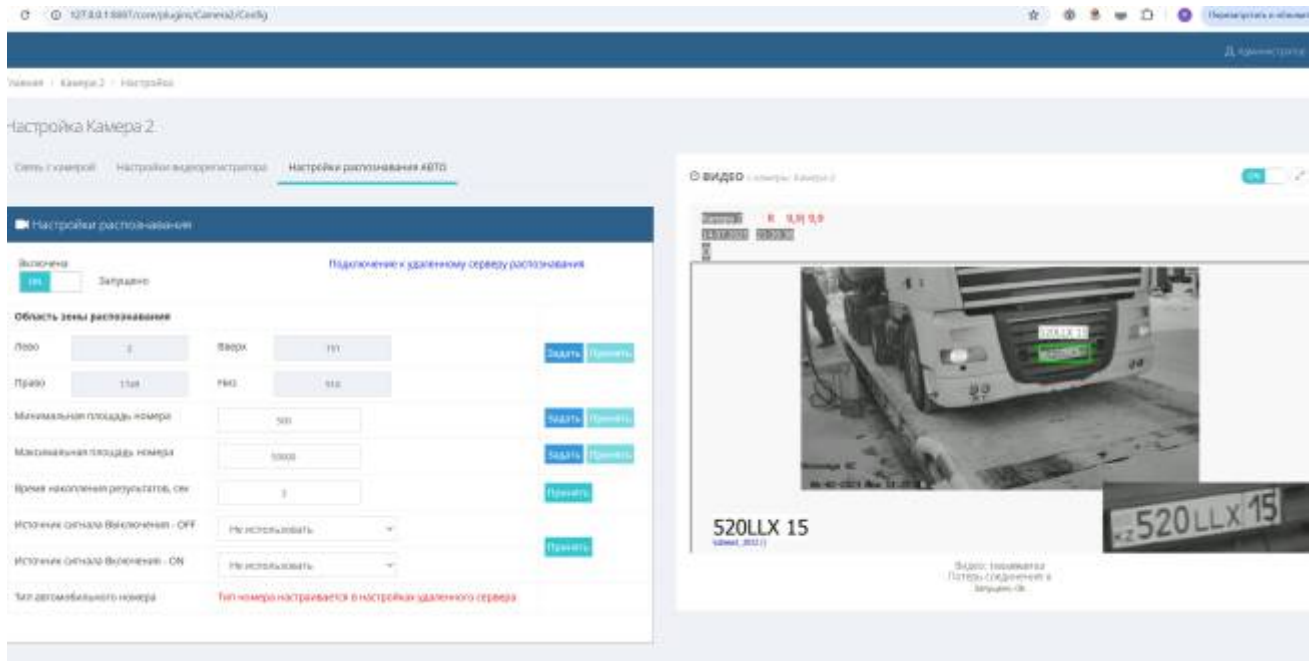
127.0.0.1:8887/core/plugins/Camera2/Config

Перезапустить и обновить

Администратор

Главная / Камера 2 / Настройки

Настройка Камера 2

Связь с камерой   Настройки видеорегистратора   Настройки распознавания АВТО

Настройки распознавания

Включено
ON   Запущено

Подключение к удаленному серверу распознавания

Область зоны распознавания

| Лево | 2 | Вверх | 111 | Задать | Принять |
|---|---|---|---|---|---|
| Право | 1164 | Низ | 514 | | |
| Минимальная площадь номера | 500 | | | Задать | Принять |
| Максимальная площадь номера | 10000 | | | Задать | Принять |
| Время накопления результатов, сек | 3 | | | Принять | |
| Источник сигнала Выключения - OFF | Не использовать | | | Принять | |
| Источник сигнала Включения - ON | Не использовать | | | | |
| Тип автомобильного номера | Тип номера настраивается в настройках удаленного сервера | | | | |

ВИДЕО с камеры: Камера 2

ON

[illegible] К 9,9 9,9
14.07.2023 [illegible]

520LLX 15

520LLX 15
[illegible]

520LLX 15

Видео: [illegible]
Потерь соединения: 0
Запущено: Ok